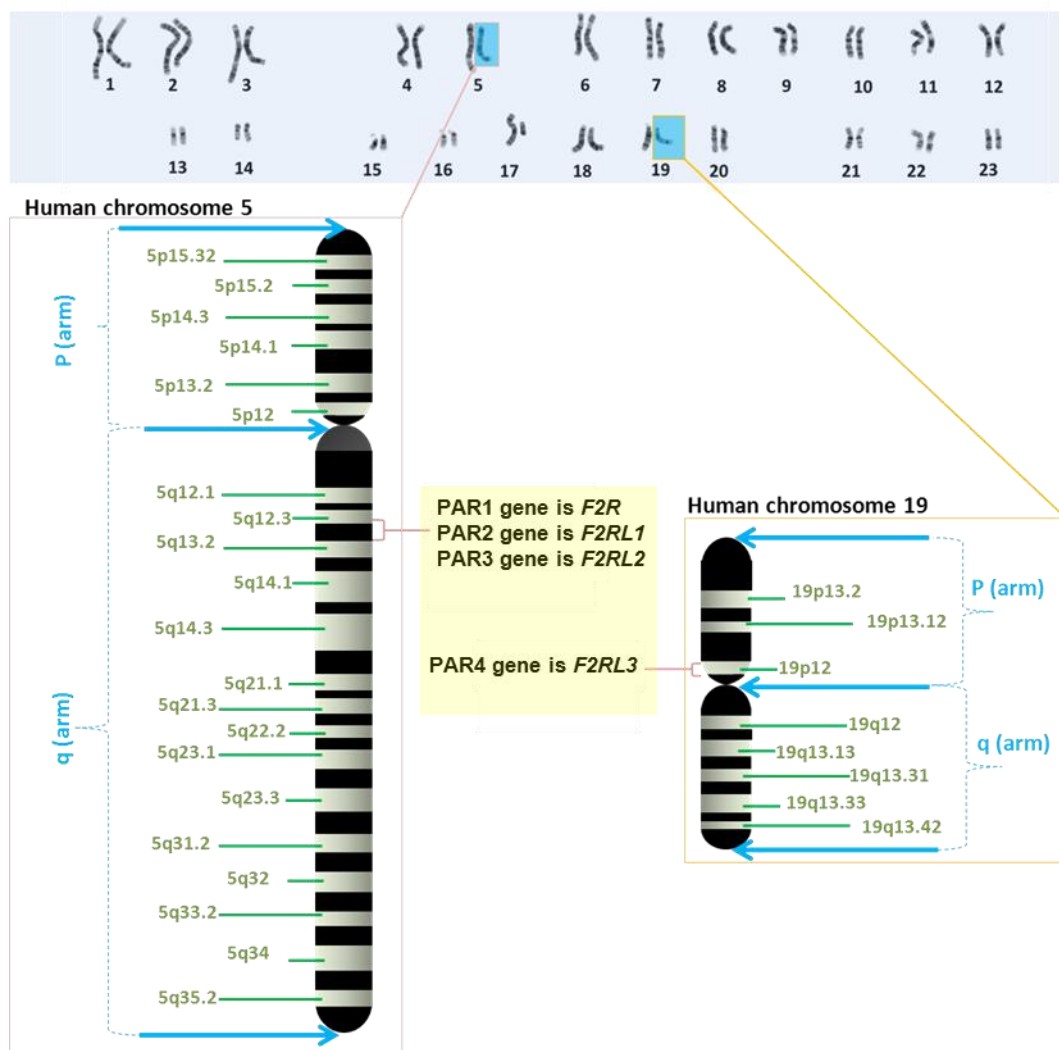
1 2 3 4 5 6 7 8 9 10 11 12

13 14 15 16 17 18 19 20 21 22 23

Human chromosome 5

P (arm)

5p15.32
5p15.2
5p14.3
5p14.1
5p13.2
5p12

q (arm)

5q12.1
5q12.3
5q13.2
5q14.1
5q14.3
5q21.1
5q21.3
5q22.2
5q23.1
5q23.3
5q31.2
5q32
5q33.2
5q34
5q35.2

PAR1 gene is *F2R*
PAR2 gene is *F2RL1*
PAR3 gene is *F2RL2*

PAR4 gene is *F2RL3*

Human chromosome 19

P (arm)

19p13.2
19p13.12
19p12

q (arm)

19q12
19q13.13
19q13.31
19q13.33
19q13.42